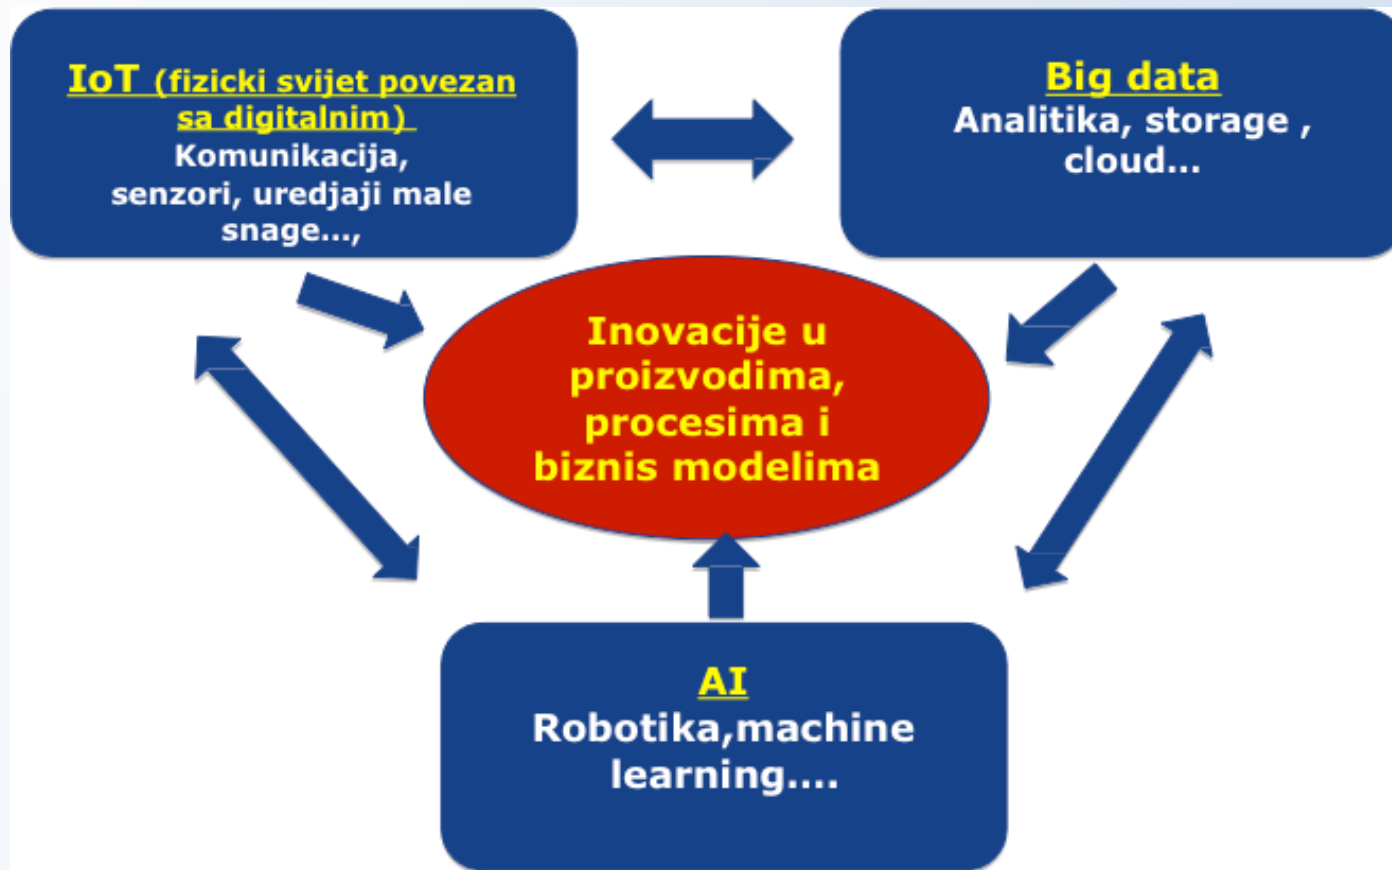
IoT (fizicki svijet povezan sa digitalnim)
Komunikacija, senzori, uredjaji male snage...,

Big data
Analitika, storage , cloud...

Inovacije u proizvodima, procesima i biznis modelima

AI
Robotika,machine learning....